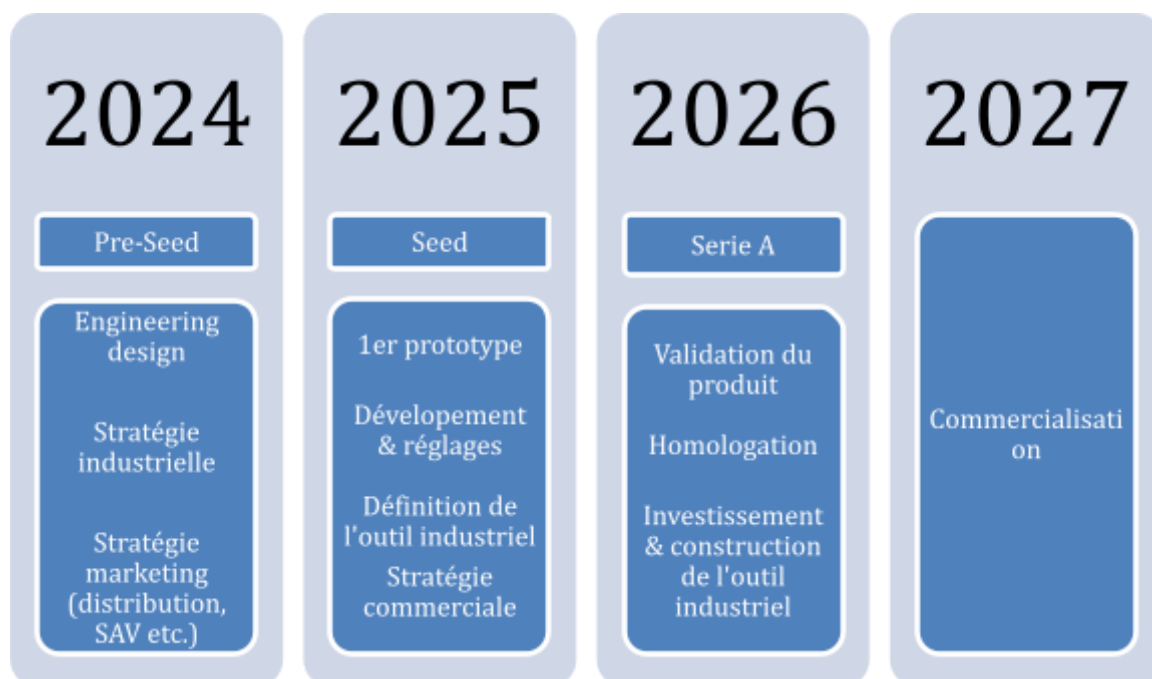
2024

Pre-Seed

Engineering design

Stratégie industrielle

Stratégie marketing (distribution, SAV etc.)

2025

Seed

1er prototype

Dévelopement & réglages

Définition de l'outil industriel

Stratégie commerciale

2026

Serie A

Validation du produit

Homologation

Investissement & construction de l'outil industriel

2027

Commercialisati on